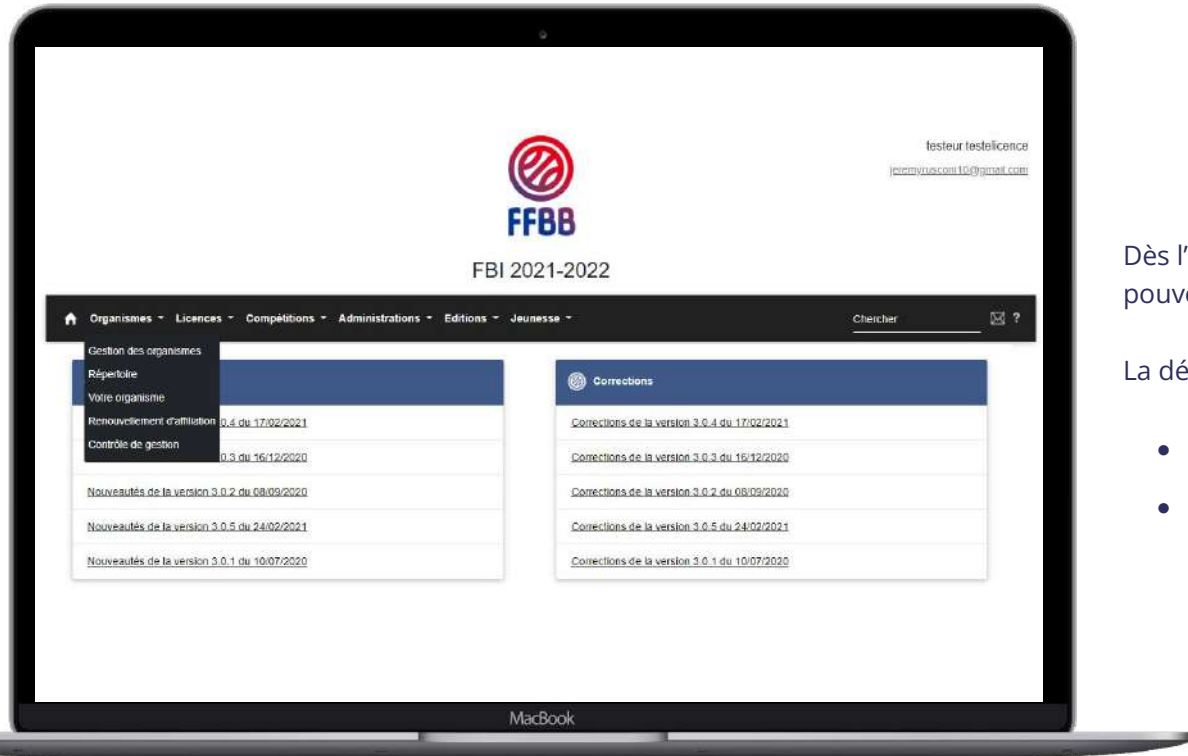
testeur testelicence
jeremyrusconi10@gmail.com

FFBB

FBI 2021-2022

Organismes ▾ Licences ▾ Compétitions ▾ Administrations ▾ Editions ▾ Jeunesse ▾

Chercher

?

Gestion des organismes
Répertoire
Votre organisme
Renouvellement d'affiliation
Contrôle de gestion

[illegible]0.4 du 17/02/2021

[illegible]0.3 du 16/12/2020

Nouveautés de la version 3.0.2 du 08/09/2020

Nouveautés de la version 3.0.5 du 24/02/2021

Nouveautés de la version 3.0.1 du 10/07/2020

Corrections

Corrections de la version 3.0.4 du 17/02/2021

Corrections de la version 3.0.3 du 16/12/2020

Corrections de la version 3.0.2 du 08/09/2020

Corrections de la version 3.0.5 du 24/02/2021

Corrections de la version 3.0.1 du 10/07/2020

MacBook

Dès l'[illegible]
pouv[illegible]

La dé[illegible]